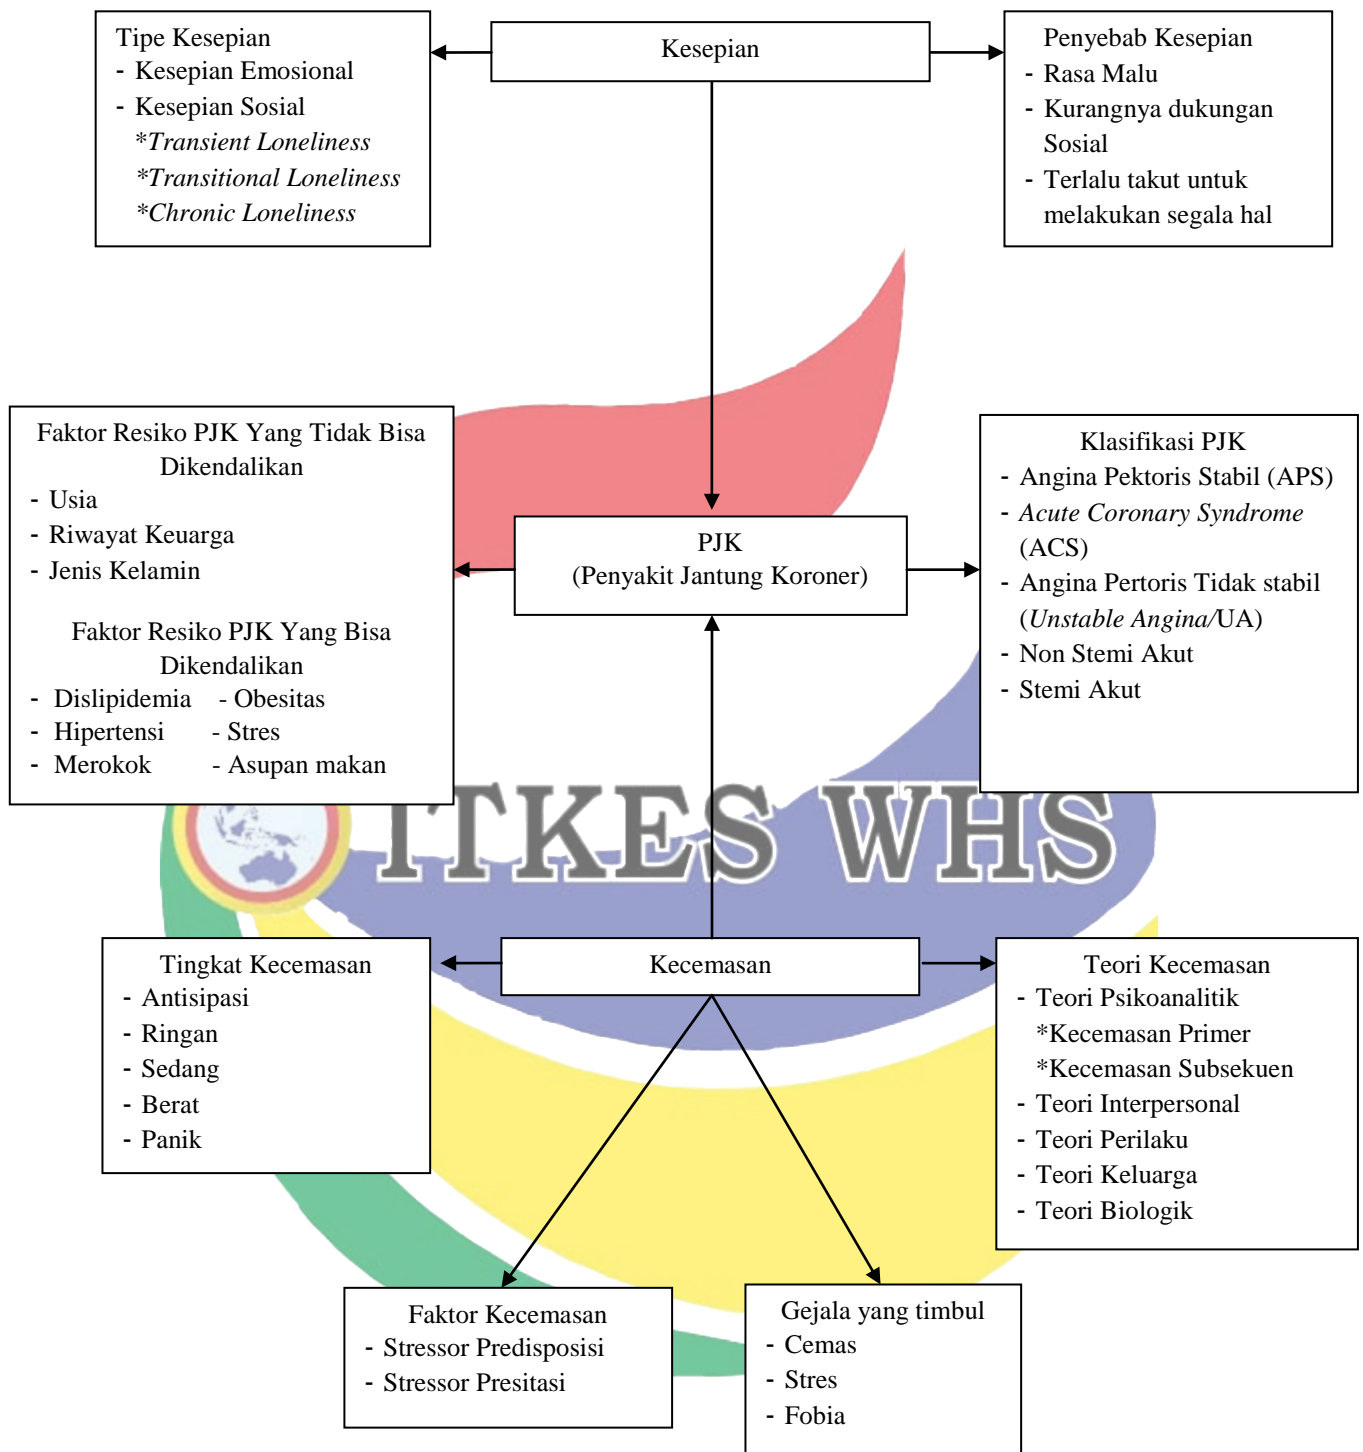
Tipe Kesepian
- Kesepian Emosional
- Kesepian Sosial
*Transient Loneliness
*Transitional Loneliness
*Chronic Loneliness

Kesepian

Penyebab Kesepian
- Rasa Malu
- Kurangnya dukungan Sosial
- Terlalu takut untuk melakukan segala hal

Faktor Resiko PJK Yang Tidak Bisa Dikendalikan
- Usia
- Riwayat Keuarga
- Jenis Kelamin

Faktor Resiko PJK Yang Bisa Dikendalikan
- Dislipidemia - Obesitas
- Hipertensi - Stres
- Merokok - Asupan makan

PJK
(Penyakit Jantung Koroner)

Klasifikasi PJK
- Angina Pektoris Stabil (APS)
- Acute Coronary Syndrome (ACS)
- Angina Pertoris Tidak stabil (Unstable Angina/UA)
- Non Stemi Akut
- Stemi Akut

ITKES WHS

Tingkat Kecemasan
- Antisipasi
- Ringan
- Sedang
- Berat
- Panik

Kecemasan

Teori Kecemasan
- Teori Psikoanalitik
*Kecemasan Primer
*Kecemasan Subsekuen
- Teori Interpersonal
- Teori Perilaku
- Teori Keluarga
- Teori Biologik

Faktor Kecemasan
- Stressor Predisposisi
- Stressor Presitasi

Gejala yang timbul
- Cemas
- Stres
- Fobia